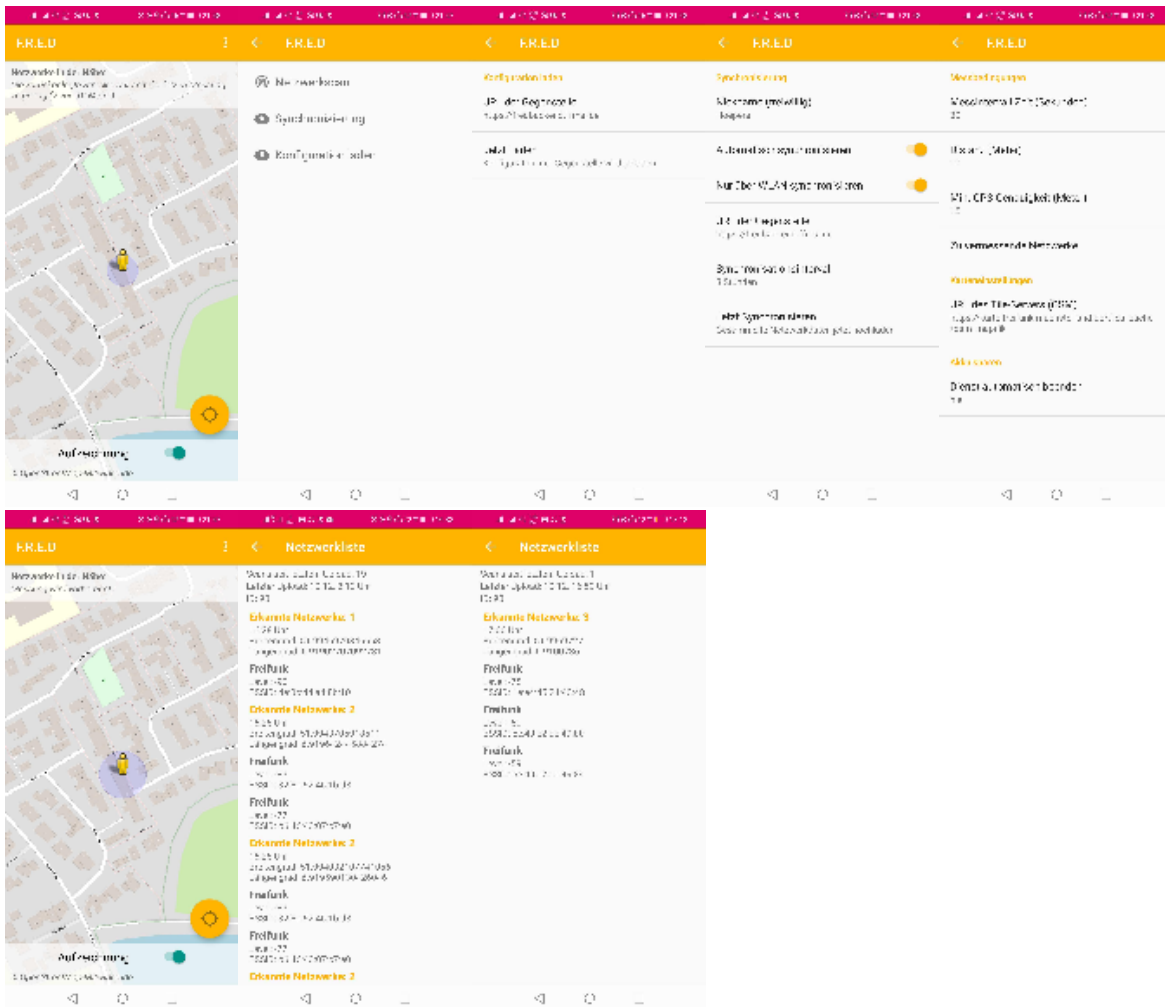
F.R.E.D

Aufzeichnung

F.R.E.D

Netzwerkliste

Synchronisierung

Konfiguration laden

F.R.E.D

Konfiguration laden

URL der Gegenstelle

F.R.E.D

Synchronisierung

Nickname (freiwillig)

Automatisch synchronisieren

Nur über WLAN synchronisieren

URL der Gegenstelle

Synchronisationsintervall

Jetzt Synchronisieren

F.R.E.D

Messeinstellungen

Messintervall Zeit (Sekunden)

Distanz (Meter)

Min. GPS Genauigkeit (Meter)

Zu vermessende Netzwerke

Kartendarstellungen

URL des Tile-Servers (OSM)

Aktualisieren

F.R.E.D

Aufzeichnung

Netzwerkliste

Erkannte Netzwerke: 1

Freifunk

Erkannte Netzwerke: 2

Freifunk

Freifunk

Erkannte Netzwerke: 2

Freifunk

Freifunk

Erkannte Netzwerke: 2

Netzwerkliste

Erkannte Netzwerke: 3

Freifunk

Freifunk

Freifunk